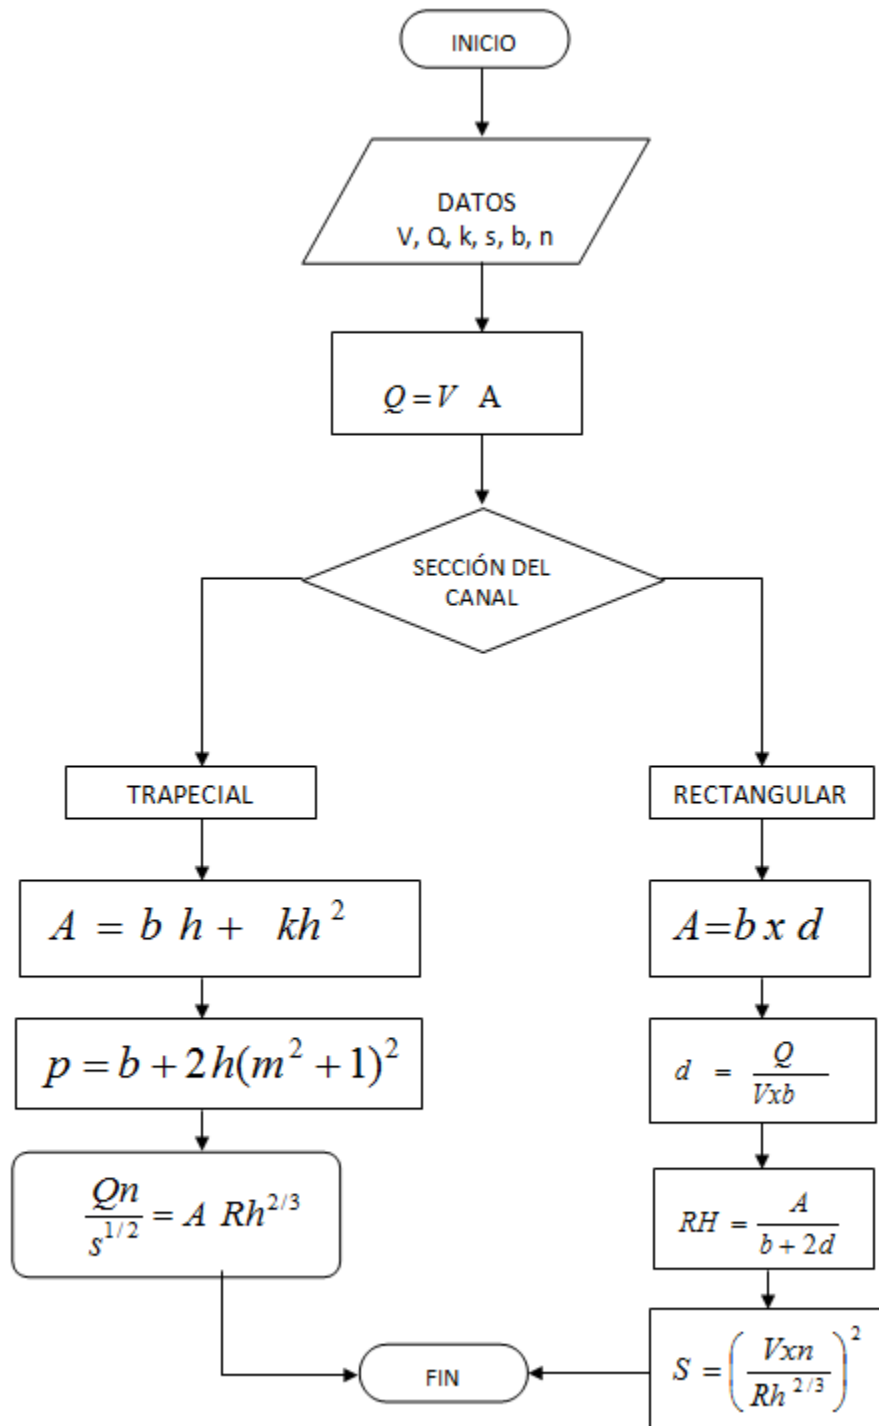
INICIO

DATOS
V, Q, k, s, b, n

$Q = V \ A$

SECCIÓN DEL CANAL

TRAPECIAL

RECTANGULAR

$A = b \ h + \ kh^2$

$p = b + 2h(m^2+1)^2$

$\frac{Qn}{s^{1/2}} = A \ Rh^{2/3}$

$A = b \, x \, d$

$d = \frac{Q}{Vxb}$

$RH = \frac{A}{b+2d}$

$S = \left(\frac{Vxn}{Rh^{2/3}}\right)^2$

FIN